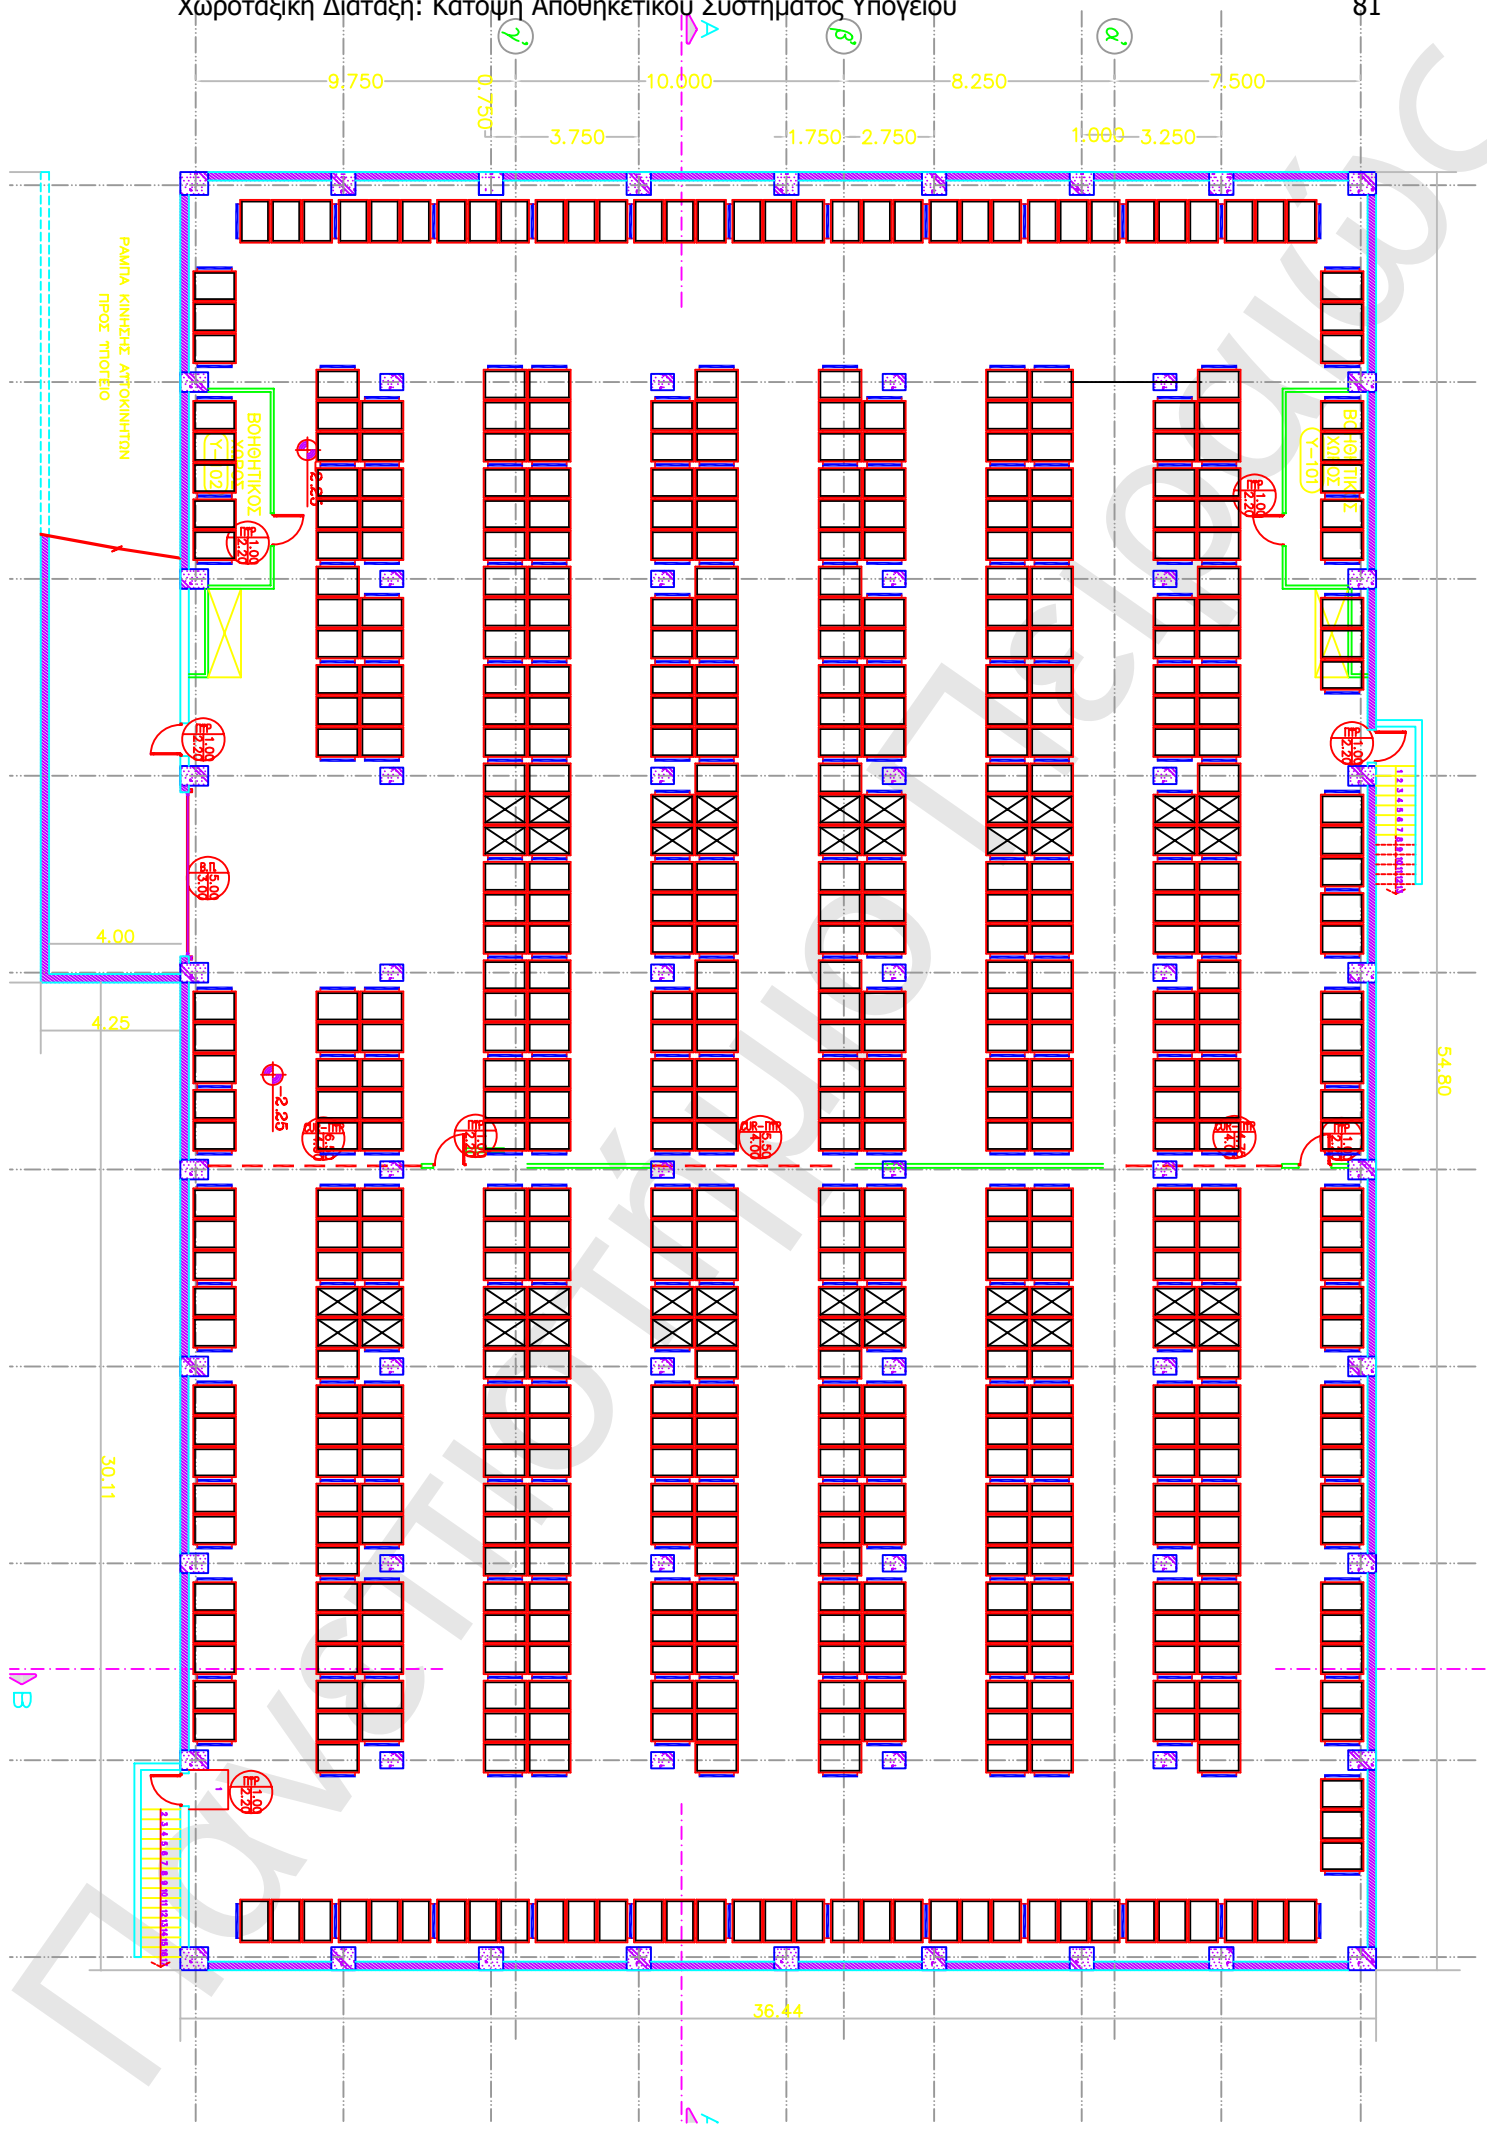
Χωροταξική Διάταξη: Κάτοψη Αποθηκευτικού Συστήματος Υπογείου

81

γ'

A

β'

α'

9.750

0.750

10.000

8.250

7.500

3.750

1.750

2.750

1.000

3.250

ΡΑΜΠΑ ΚΙΝΗΣΗΣ ΑΥΤΟΚΙΝΗΤΩΝ ΠΡΟΣ ΥΠΟΓΕΙΟ

ΒΟΗΘΗΤΙΚΟΣ ΧΩΡΟΣ

Υ-102

ΒΟΗΘΗΤΙΚΟΣ ΧΩΡΟΣ

Υ-101

-2.25

Ε1.00 Ε2.20

Ε1.00 Ε2.20

Ε1.00 Ε2.20

Ε1.00 Ε2.20

Β5.00 Ε3.00

4.00

4.25

-2.25

54.80

30.11

B

Ε1.00 Ε2.20

36.44

A